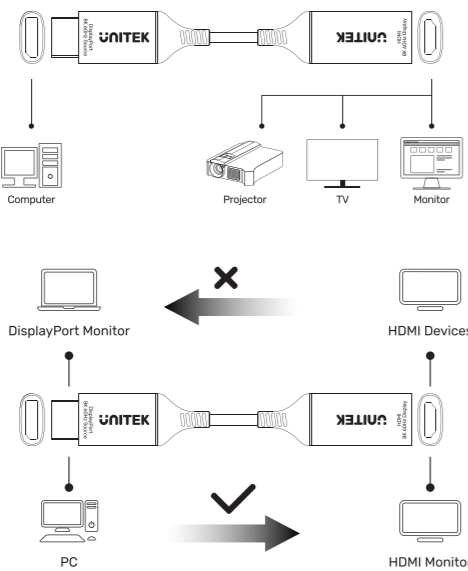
UNITEK
DisplayPort 8K 60Hz Source

UNITEK
HDMI Display 8K 60Hz

Computer

Projector

TV

Monitor

DisplayPort Monitor

HDMI Devices

UNITEK
DisplayPort 8K 60Hz Source

UNITEK
HDMI Display 8K 60Hz

PC

HDMI Monitor